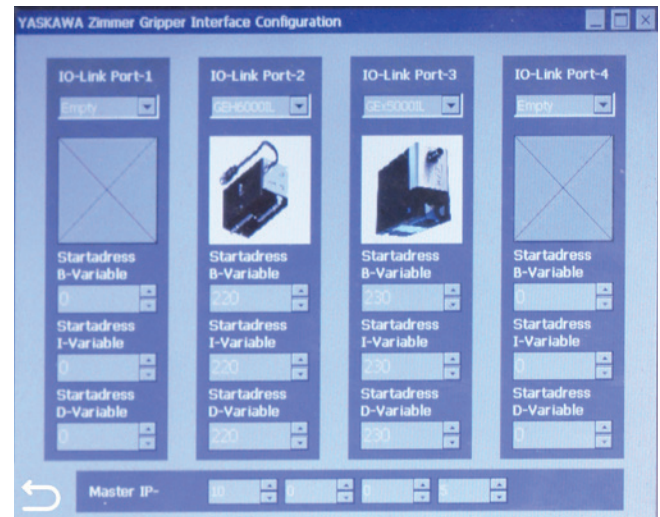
YASKAWA Zimmer Gripper Interface Configuration

IO-Link Port-1

Empty

Startadress B-Variable

0

Startadress I-Variable

0

Startadress D-Variable

0

IO-Link Port-2

GEH6000IL

Startadress B-Variable

220

Startadress I-Variable

220

Startadress D-Variable

220

IO-Link Port-3

GEx5000IL

Startadress B-Variable

230

Startadress I-Variable

230

Startadress D-Variable

230

IO-Link Port-4

Empty

Startadress B-Variable

0

Startadress I-Variable

0

Startadress D-Variable

0

Master IP-

10

0

0

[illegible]